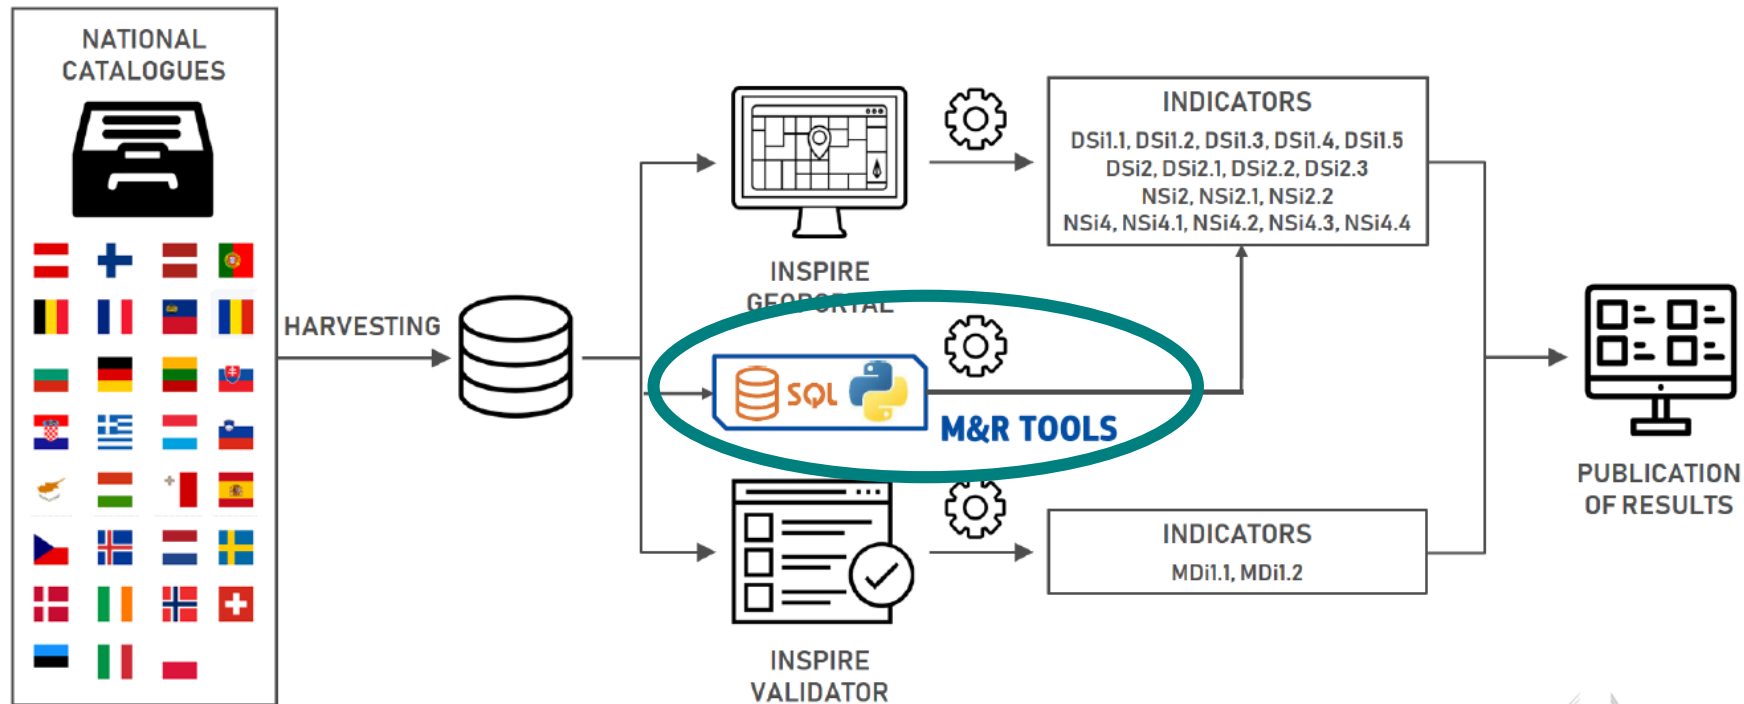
NATIONAL CATALOGUES

HARVESTING

INSPIRE GEOPORTAL

INDICATORS
DSi1.1, DSi1.2, DSi1.3, DSi1.4, DSi1.5
DSi2, DSi2.1, DSi2.2, DSi2.3
NSi2, NSi2.1, NSi2.2
NSi4, NSi4.1, NSi4.2, NSi4.3, NSi4.4

SQL

M&R TOOLS

PUBLICATION OF RESULTS

INDICATORS
MDi1.1, MDi1.2

INSPIRE VALIDATOR